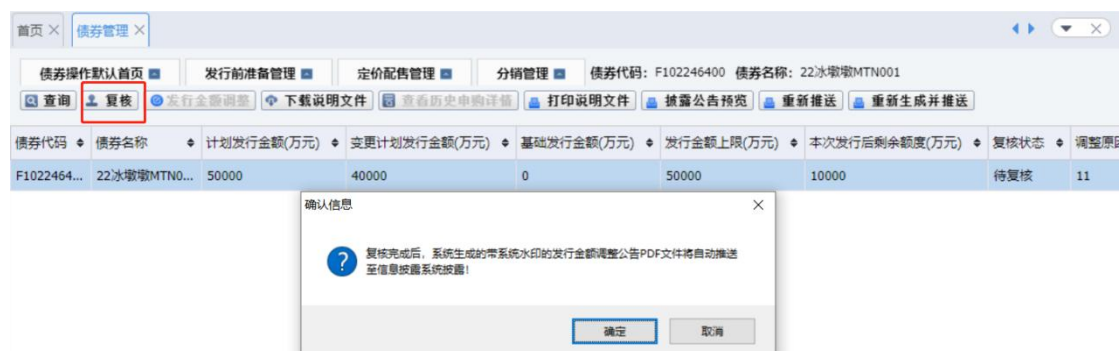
首页 × 债券管理 ×

债券操作默认首页 发行前准备管理 定价配售管理 分销管理 债券代码：F102246400 债券名称：22冰墩墩MTN001

查询 复核 发行金额调整 下载说明文件 查看历史申购详情 打印说明文件 披露公告预览 重新推送 重新生成并推送

| 债券代码 | 债券名称 | 计划发行金额(万元) | 变更计划发行金额(万元) | 基础发行金额(万元) | 发行金额上限(万元) | 本次发行后剩余额度(万元) | 复核状态 | 调整原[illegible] |
|---|---|---|---|---|---|---|---|---|
| F1022464... | 22冰墩墩MTN0... | 50000 | 40000 | 0 | 50000 | 10000 | 待复核 | 11 |

确认信息 ×

复核完成后，系统生成的带系统水印的发行金额调整公告PDF文件将自动推送至信息披露系统披露！

确定 取消